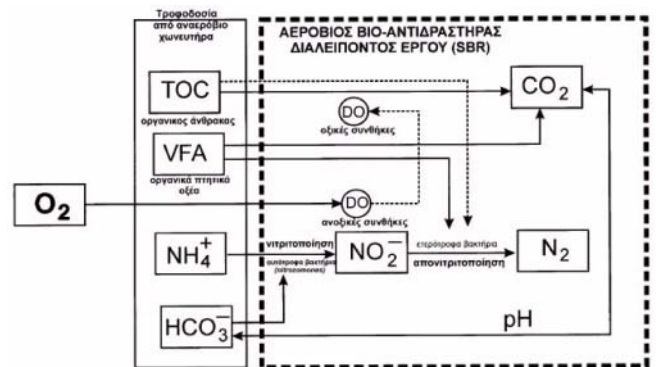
Τροφοδοσία από αναερόβιο χωνευτήρα

ΑΕΡΟΒΙΟΣ ΒΙΟ-ΑΝΤΙΔΡΑΣΤΗΡΑΣ ΔΙΑΛΕΙΠΟΝΤΟΣ ΕΡΓΟΥ (SBR)

TOC

οργανικός άνθρακας

VFA

οργανικά πτητικά οξέα

$O_2$

$NH_4^+$

$HCO_3^-$

DO

οξικές συνθήκες

DO

ανοξικές συνθήκες

$CO_2$

νιτριτοποίηση

αυτότροφα βακτήρια (nitrosomonas)

$NO_2^-$

ετερότροφα βακτήρια

απονιτριτοποίηση

$N_2$

pH